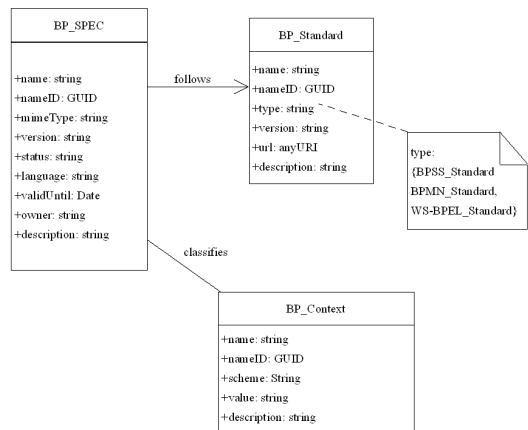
BP_SPEC

+name: string
+nameID: GUID
+mimeType: string
+version: string
+status: string
+language: string
+validUntil: Date
+owner: string
+description: string

follows

BP_Standard

+name: string
+nameID: GUID
+type: string
+version: string
+url: anyURI
+description: string

type:
{BPSS_Standard
BPMN_Standard,
WS-BPEL_Standard}

classifies

BP_Context

+name: string
+nameID: GUID
+scheme: String
+value: string
+description: string